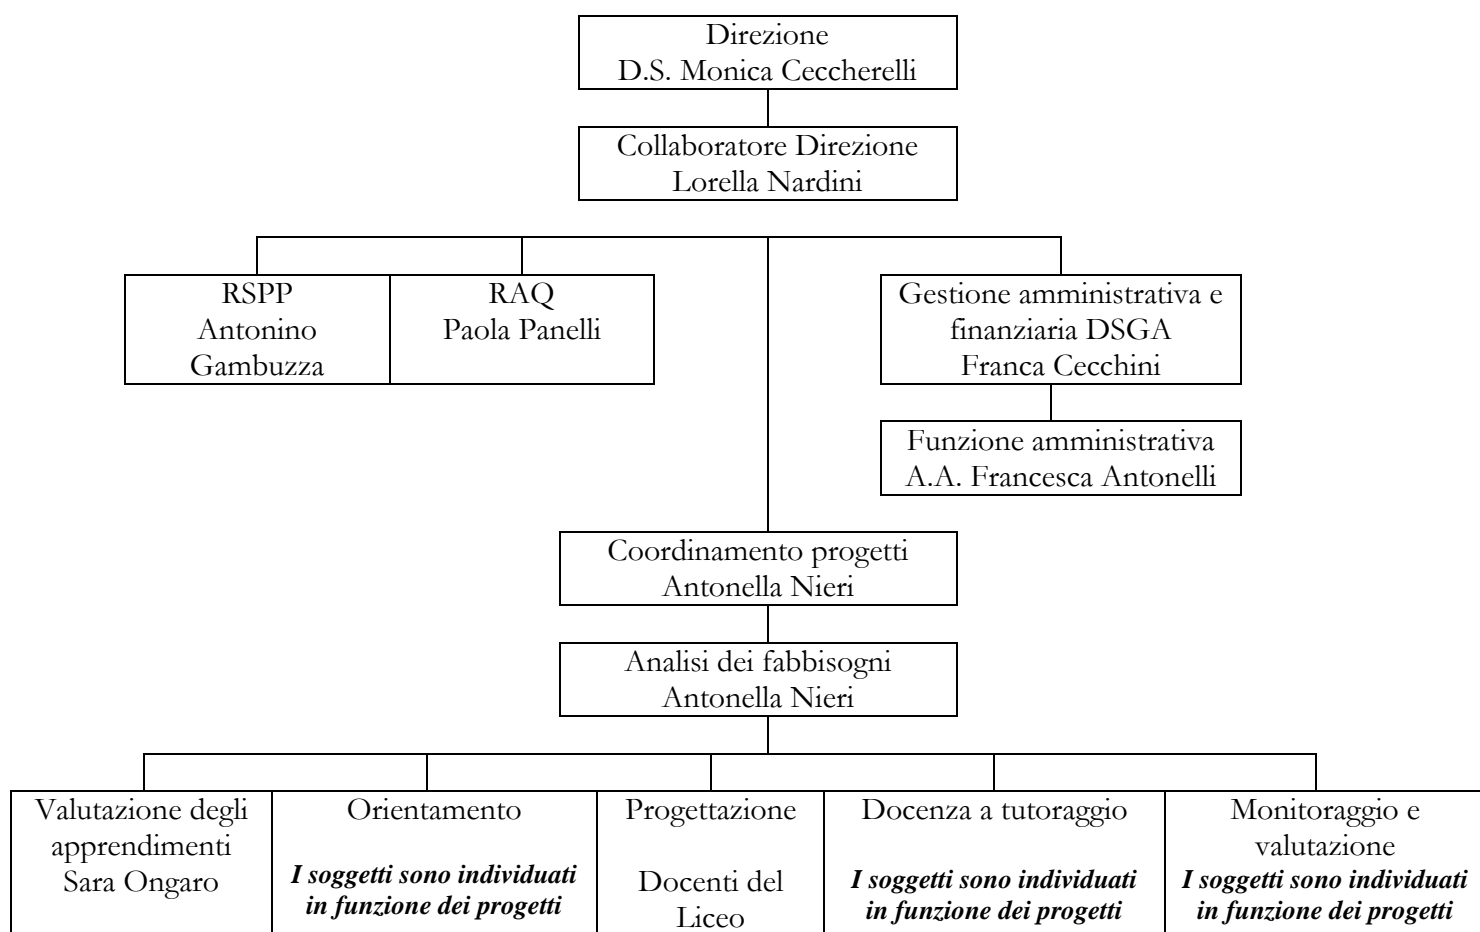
Direzione
D.S. Monica Ceccherelli

Collaboratore Direzione
Lorella Nardini

RSPP
Antonino Gambuzza

RAQ
Paola Panelli

Gestione amministrativa e finanziaria DSGA
Franca Cecchini

Funzione amministrativa
A.A. Francesca Antonelli

Coordinamento progetti
Antonella Nieri

Analisi dei fabbisogni
Antonella Nieri

Valutazione degli apprendimenti
Sara Ongaro

Orientamento

***I soggetti sono individuati in funzione dei progetti***

Progettazione

Docenti del Liceo

Docenza a tutoraggio

***I soggetti sono individuati in funzione dei progetti***

Monitoraggio e valutazione
***I soggetti sono individuati in funzione dei progetti***